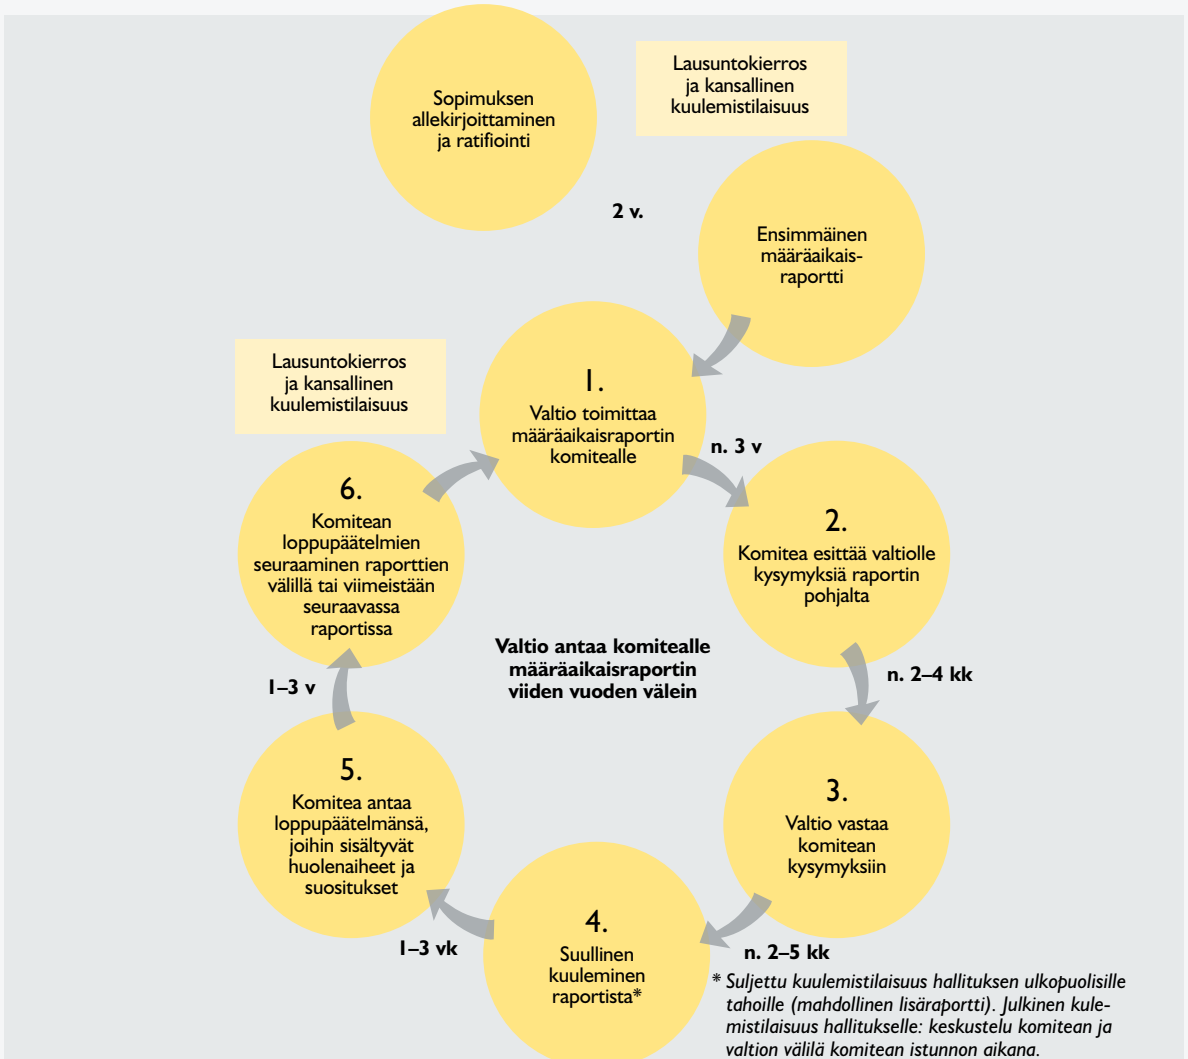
Sopimuksen allekirjoittaminen ja ratifiointi

Lausuntokierros ja kansallinen kuulemistilaisuus

2 v.

Ensimmäinen määräaikaisraportti

Lausuntokierros ja kansallinen kuulemistilaisuus

1.
Valtio toimittaa määräaikaisraportin komitealle

n. 3 v

2.
Komitea esittää valtiolle kysymyksiä raportin pohjalta

6.
Komitean loppupäätelmien seuraaminen raporttien välillä tai viimeistään seuraavassa raportissa

Valtio antaa komitealle määräaikaisraportin viiden vuoden välein

n. 2–4 kk

1–3 v

5.
Komitea antaa loppupäätelmänsä, joihin sisältyvät huolenaiheet ja suositukset

3.
Valtio vastaa komitean kysymyksiin

4.
Suullinen kuuleminen raportista*

1–3 vk

n. 2–5 kk

* Suljettu kuulemistilaisuus hallituksen ulkopuolisille tahoille (mahdollinen lisäraportti). Julkinen kulemistilaisuus hallitukselle: keskustelu komitean ja valtion välillä komitean istunnon aikana.